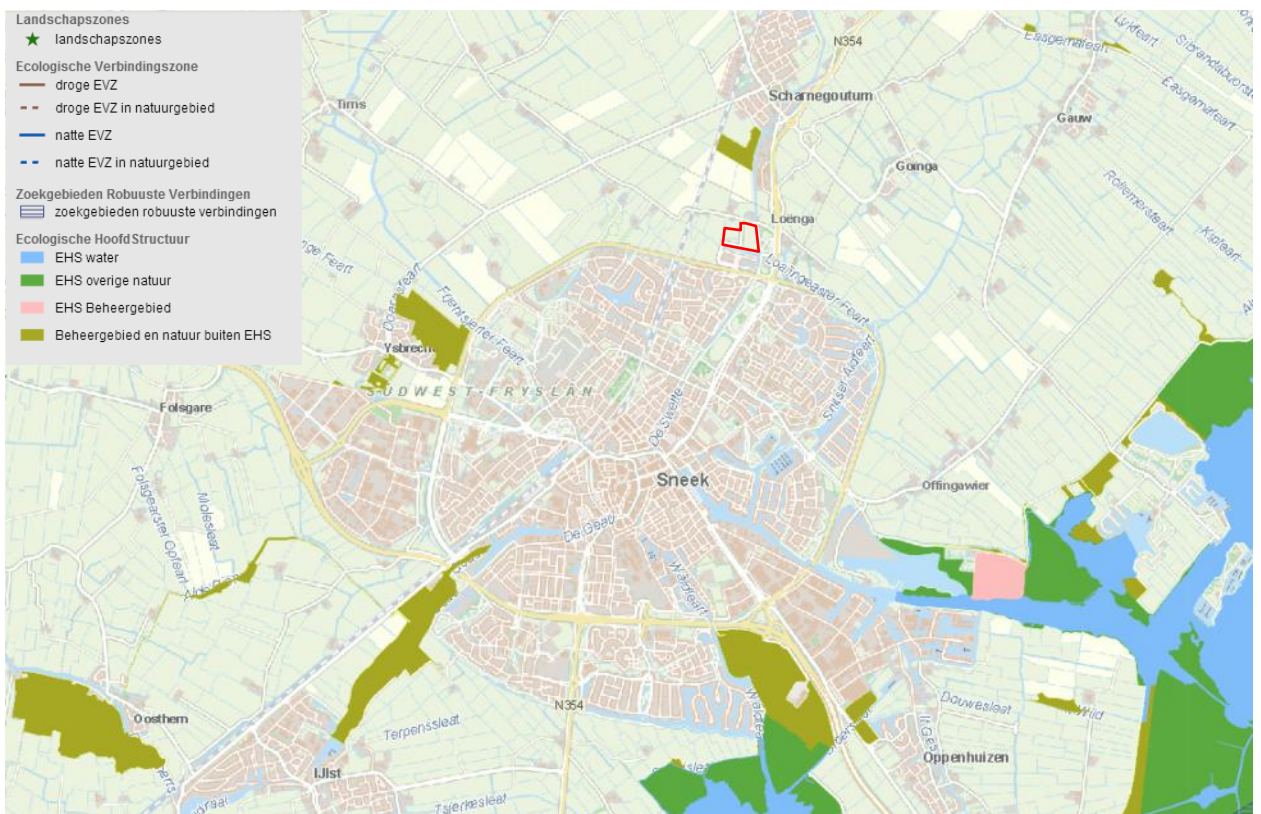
Landschapszones
landschapszones
Ecologische Verbindingszone
droge EVZ
droge EVZ in natuurgebied
natte EVZ
natte EVZ in natuurgebied
Zoekgebieden Robuuste Verbindingen
zoekgebieden robuuste verbindingen
Ecologische HoofdStructuur
EHS water
EHS overige natuur
EHS Beheergebied
Beheergebied en natuur buiten EHS

N354
Scharnegoutum
Tirns
Easgemarfeart
Lykfeart
Sibrandabuorster
Easgemarfeart
Gauw
Goinga
Loenga
Rollemerfeart
Kipfeart
Loaingeaster Feart
Feart
Dorpsfeart
Fjenserter Feart
Ybrecht
SUDWEST-FRYSLÂN
Folsgare
De Sweatte
Snitser Aldfeart
Sneek
Offingawier
Folsgearster Opfeart
Molesleat
De Geau
Wâldfeart
N354
Oosthem
Terpenssleat
Douwesleat
Wâld
IJlst
Tsjerkesleat
Oppenhuizen